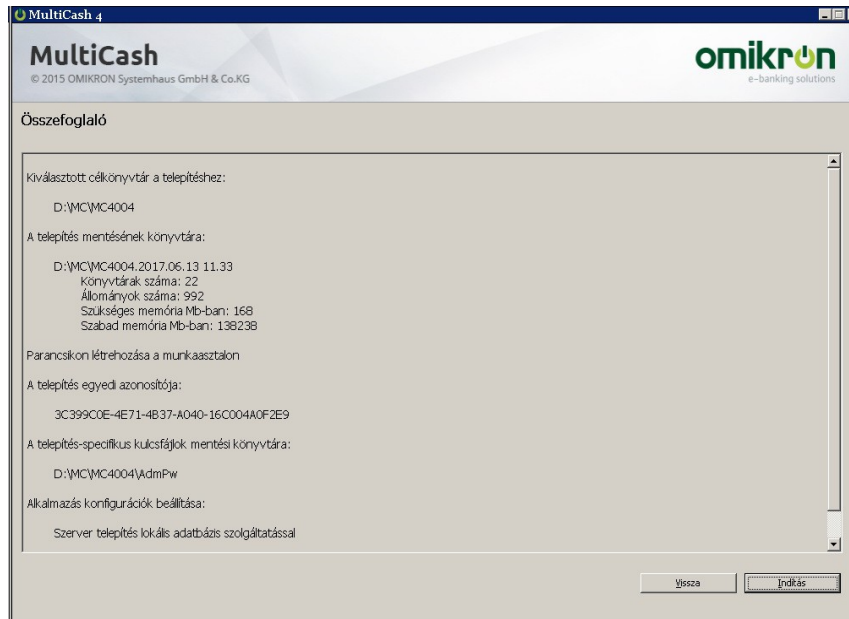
MultiCash 4

MultiCash
© 2015 OMIKRON Systemhaus GmbH & Co.KG

omikron
e-banking solutions

Összefoglaló

Kiválasztott célkönyvtár a telepítéshez:

D:\MC\MC4004

A telepítés mentésének könyvtára:

D:\MC\MC4004.2017.06.13 11.33
Könyvtárak száma: 22
Állományok száma: 992
Szükséges memória Mb-ban: 168
Szabad memória Mb-ban: 138238

Parancsikon létrehozása a munkaasztalon

A telepítés egyedi azonosítója:

3C399C0E-4E71-4B37-A040-16C004A0F2E9

A telepítés-specifikus kulcsfájlok mentési könyvtára:

D:\MC\MC4004\AdmPw

Alkalmazás konfigurációk beállítása:

Szerver telepítés lokális adatbázis szolgáltatással

Vissza

Indítás